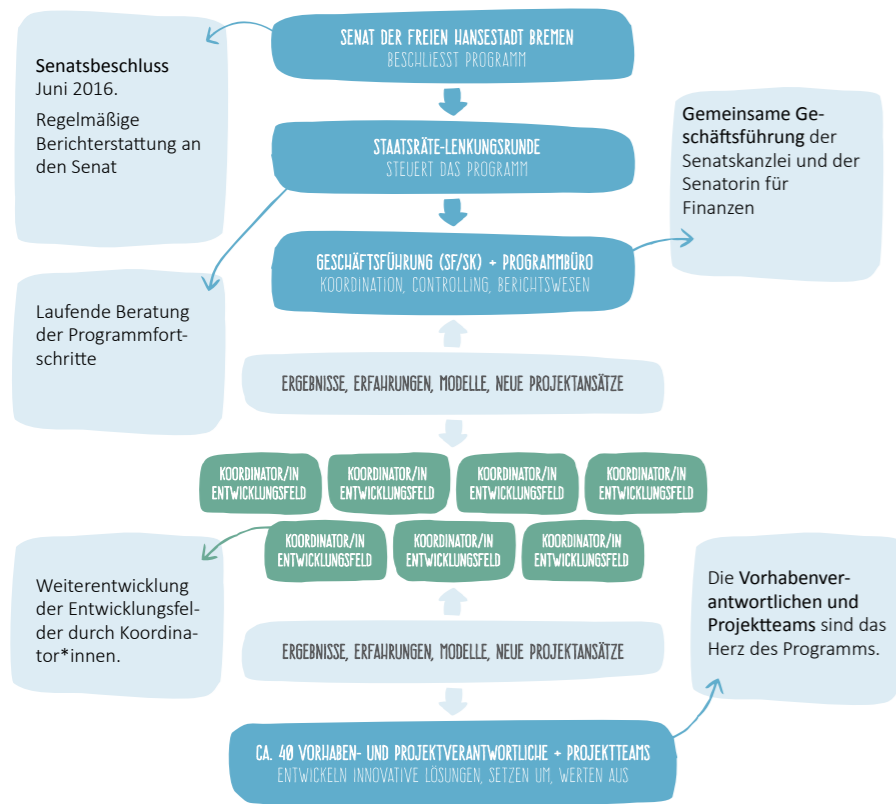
SENAT DER FREIEN HANSESTADT BREMEN
BESCHLIESST PROGRAMM

Senatsbeschluss Juni 2016.

Regelmäßige Berichterstattung an den Senat

STAATSRÄTE-LENKUNGSRUNDE
STEUERT DAS PROGRAMM

Gemeinsame Geschäftsführung der Senatskanzlei und der Senatorin für Finanzen

GESCHÄFTSFÜHRUNG (SF/SK) + PROGRAMMBÜRO
KOORDINATION, CONTROLLING, BERICHTSWESEN

Laufende Beratung der Programmfortschritte

ERGEBNISSE, ERFAHRUNGEN, MODELLE, NEUE PROJEKTANSÄTZE

KOORDINATOR/IN ENTWICKLUNGSFELD

KOORDINATOR/IN ENTWICKLUNGSFELD

KOORDINATOR/IN ENTWICKLUNGSFELD

KOORDINATOR/IN ENTWICKLUNGSFELD

KOORDINATOR/IN ENTWICKLUNGSFELD

KOORDINATOR/IN ENTWICKLUNGSFELD

KOORDINATOR/IN ENTWICKLUNGSFELD

Weiterentwicklung der Entwicklungsfelder durch Koordinator*innen.

Die Vorhabenverantwortlichen und Projektteams sind das Herz des Programms.

ERGEBNISSE, ERFAHRUNGEN, MODELLE, NEUE PROJEKTANSÄTZE

CA. 40 VORHABEN- UND PROJEKTVERANTWORTLICHE + PROJEKTTEAMS
ENTWICKELN INNOVATIVE LÖSUNGEN, SETZEN UM, WERTEN AUS